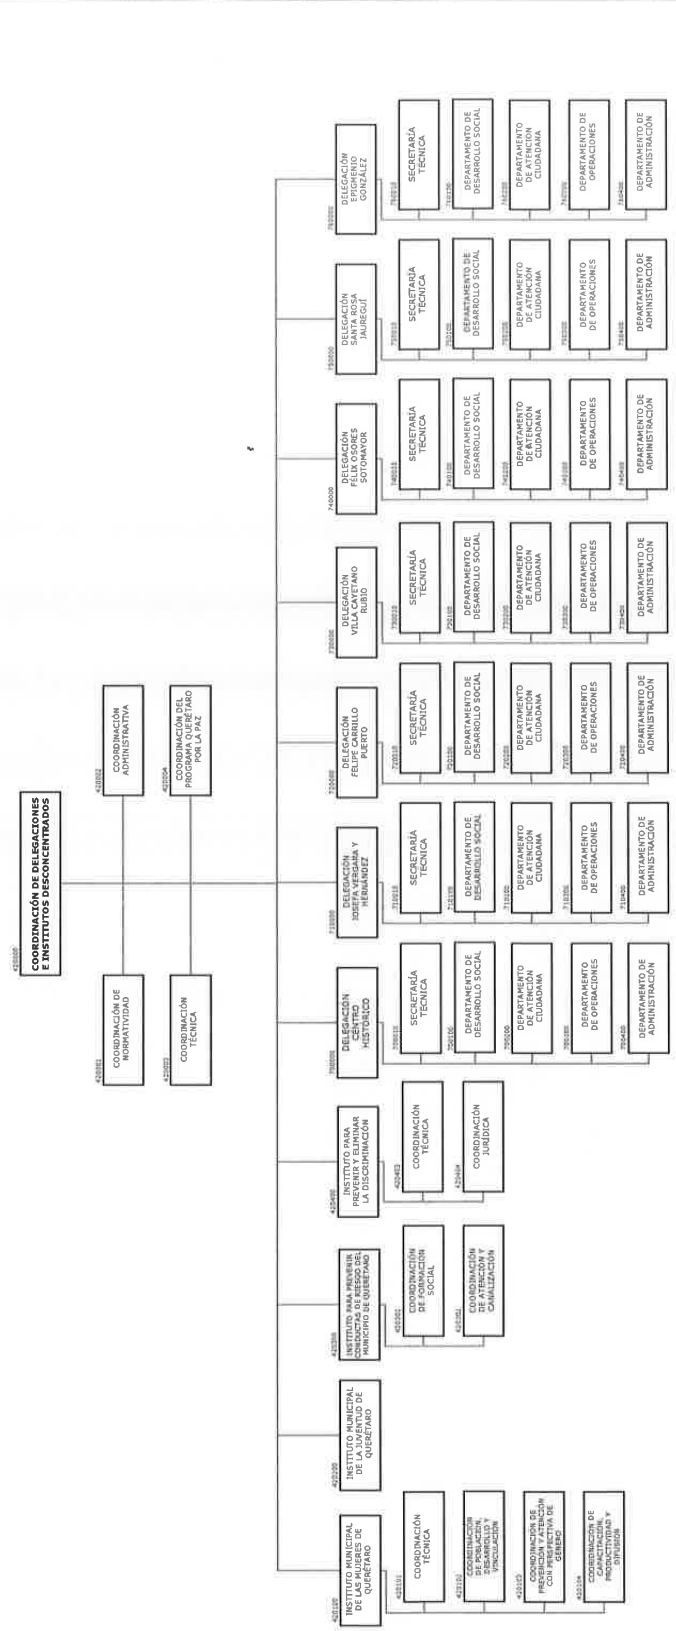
420000
COORDINACIÓN DE DELEGACIONES E INSTITUTOS DESCONCENTRADOS

420001
COORDINACIÓN DE NORMATIVIDAD

420002
COORDINACIÓN ADMINISTRATIVA

420003
COORDINACIÓN TÉCNICA

420004
COORDINACIÓN DEL PROGRAMA QUERÉTARO POR LA PAZ

420100
INSTITUTO MUNICIPAL DE LAS MUJERES DE QUERÉTARO

420101
COORDINACIÓN TÉCNICA

420102
COORDINACIÓN DE POBLACIÓN, DESARROLLO Y VINCULACIÓN

420103
COORDINACIÓN DE PREVENCIÓN Y ATENCIÓN CON PERSPECTIVA DE GÉNERO

420104
COORDINACIÓN DE CAPACITACIÓN, PRODUCTIVIDAD Y DIFUSIÓN

420200
INSTITUTO MUNICIPAL DE LA JUVENTUD DE QUERÉTARO

420300
INSTITUTO PARA PREVENIR CONDUCTAS DE RIESGO DEL MUNICIPIO DE QUERÉTARO

420301
COORDINACIÓN DE FORMACIÓN SOCIAL

420302
COORDINACIÓN DE ATENCIÓN Y CANALIZACIÓN

420400
INSTITUTO PARA PREVENIR Y ELIMINAR LA DISCRIMINACIÓN

420403
COORDINACIÓN TÉCNICA

420404
COORDINACIÓN JURÍDICA

700000
DELEGACIÓN CENTRO HISTÓRICO

700010
SECRETARÍA TÉCNICA

700100
DEPARTAMENTO DE DESARROLLO SOCIAL

700200
DEPARTAMENTO DE ATENCIÓN CIUDADANA

700300
DEPARTAMENTO DE OPERACIONES

700400
DEPARTAMENTO DE ADMINISTRACIÓN

710000
DELEGACIÓN JOSEFA VERGARA Y HERNÁNDEZ

710010
SECRETARÍA TÉCNICA

710100
DEPARTAMENTO DE DESARROLLO SOCIAL

710200
DEPARTAMENTO DE ATENCIÓN CIUDADANA

710300
DEPARTAMENTO DE OPERACIONES

710400
DEPARTAMENTO DE ADMINISTRACIÓN

720000
DELEGACIÓN FELIPE CARRILLO PUERTO

720010
SECRETARÍA TÉCNICA

720100
DEPARTAMENTO DE DESARROLLO SOCIAL

720200
DEPARTAMENTO DE ATENCIÓN CIUDADANA

720300
DEPARTAMENTO DE OPERACIONES

720400
DEPARTAMENTO DE ADMINISTRACIÓN

730000
DELEGACIÓN VILLA CAYETANO RUBIO

730010
SECRETARÍA TÉCNICA

730100
DEPARTAMENTO DE DESARROLLO SOCIAL

730200
DEPARTAMENTO DE ATENCIÓN CIUDADANA

730300
DEPARTAMENTO DE OPERACIONES

730400
DEPARTAMENTO DE ADMINISTRACIÓN

740000
DELEGACIÓN FÉLIX OSORES SOTOMAYOR

740010
SECRETARÍA TÉCNICA

740100
DEPARTAMENTO DE DESARROLLO SOCIAL

740200
DEPARTAMENTO DE ATENCIÓN CIUDADANA

740300
DEPARTAMENTO DE OPERACIONES

740400
DEPARTAMENTO DE ADMINISTRACIÓN

750000
DELEGACIÓN SANTA ROSA JÁUREGUI

750010
SECRETARÍA TÉCNICA

750100
DEPARTAMENTO DE DESARROLLO SOCIAL

750200
DEPARTAMENTO DE ATENCIÓN CIUDADANA

750300
DEPARTAMENTO DE OPERACIONES

750400
DEPARTAMENTO DE ADMINISTRACIÓN

760000
DELEGACIÓN EPIGMENIO GONZÁLEZ

760010
SECRETARÍA TÉCNICA

760100
DEPARTAMENTO DE DESARROLLO SOCIAL

760200
DEPARTAMENTO DE ATENCIÓN CIUDADANA

760300
DEPARTAMENTO DE OPERACIONES

760400
DEPARTAMENTO DE ADMINISTRACIÓN